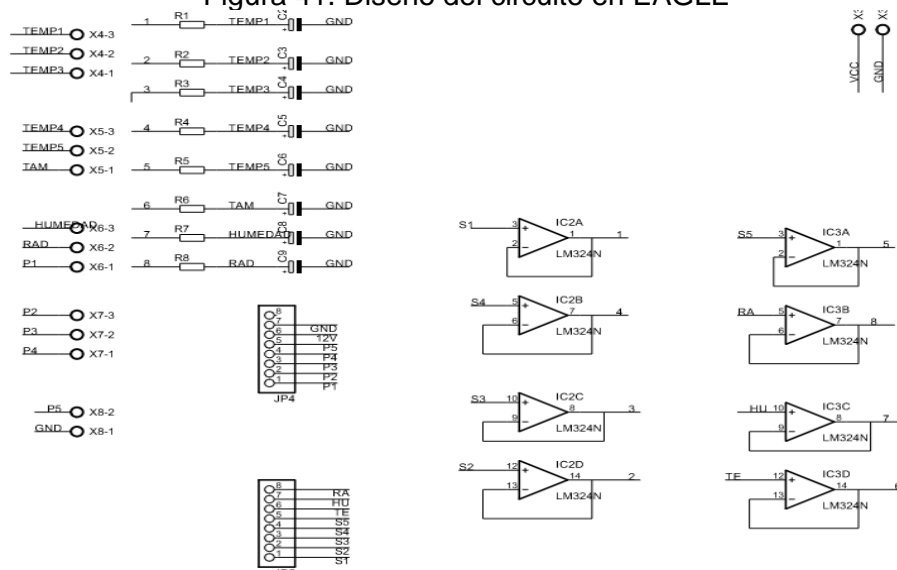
Figura 11. Diseño del circuito en EAGLE

TEMP1 X4-3
TEMP2 X4-2
TEMP3 X4-1
TEMP4 X5-3
TEMP5 X5-2
TAM X5-1
HUMEDAD X6-3
RAD X6-2
P1 X6-1
P2 X7-3
P3 X7-2
P4 X7-1
P5 X8-2
GND X8-1

1 R1 TEMP1 C2 GND
2 R2 TEMP2 C3 GND
3 R3 TEMP3 C4 GND
4 R4 TEMP4 C5 GND
5 R5 TEMP5 C6 GND
6 R6 TAM C7 GND
7 R7 HUMEDAD C8 GND
8 R8 RAD C9 GND

X3 X3
VCC GND

8 7 6 GND 5 12V 4 P5 3 P4 2 P3 1 P2 P1
JP4

8 RA 7 HU 6 TE 5 S5 4 S4 3 S3 2 S2 1 S1

S1 3 2 IC2A 1 1 LM324N
S4 5 6 IC2B 7 4 LM324N
S3 10 9 IC2C 8 3 LM324N
S2 12 13 IC2D 14 2 LM324N

S5 3 2 IC3A 1 5 LM324N
RA 5 6 IC3B 7 8 LM324N
HU 10 9 IC3C 8 7 LM324N
TE 12 13 IC3D 14 LM324N